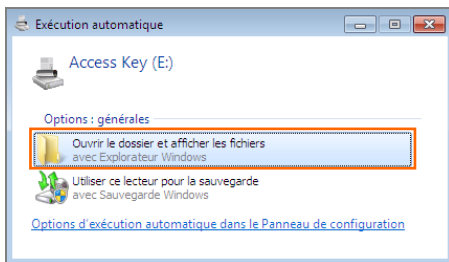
Exécution automatique

Access Key (E:)

Options : générales

Ouvrir le dossier et afficher les fichiers
avec Explorateur Windows

Utiliser ce lecteur pour la sauvegarde
avec Sauvegarde Windows

Options d'exécution automatique dans le Panneau de configuration